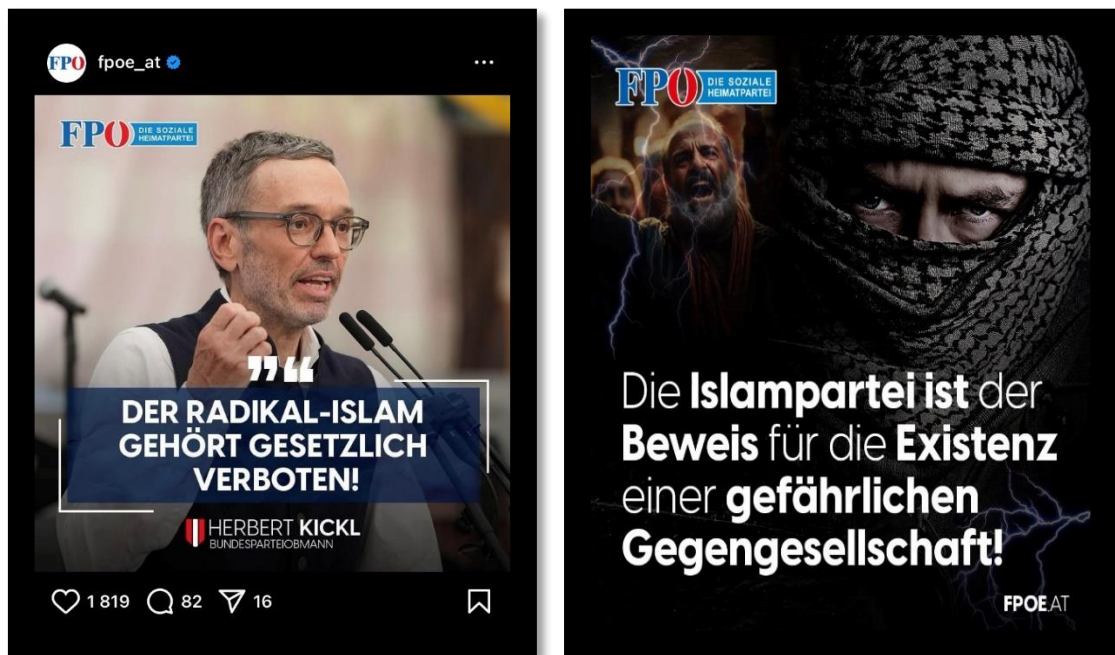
FPÖ fpoe_at

...

FPÖ DIE SOZIALE HEIMATPARTEI

"

DER RADIKAL-ISLAM GEHÖRT GESETZLICH VERBOTEN!

HERBERT KICKL
BUNDESPARTEIOBMANN

1 819 82 16

FPÖ DIE SOZIALE HEIMATPARTEI

Die Islampartei ist der Beweis für die Existenz einer gefährlichen Gegengesellschaft!

FPOE.AT